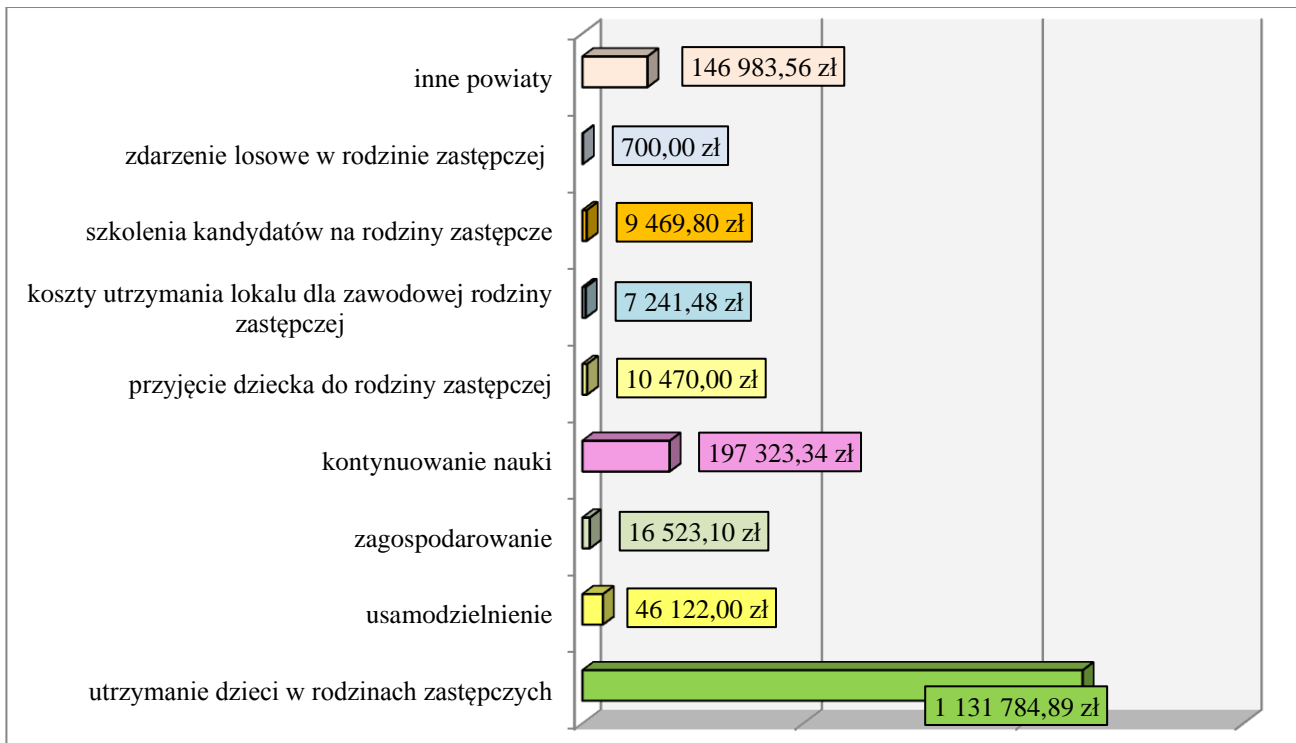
inne powiaty
146 983,56 zł

zdarzenie losowe w rodzinie zastępczej
700,00 zł

szkolenia kandydatów na rodziny zastępcze
9 469,80 zł

koszty utrzymania lokalu dla zawodowej rodziny zastępczej
7 241,48 zł

przyjęcie dziecka do rodziny zastępczej
10 470,00 zł

kontynuowanie nauki
197 323,34 zł

zagospodarowanie
16 523,10 zł

usamodzielnienie
46 122,00 zł

utrzymanie dzieci w rodzinach zastępczych
1 131 784,89 zł